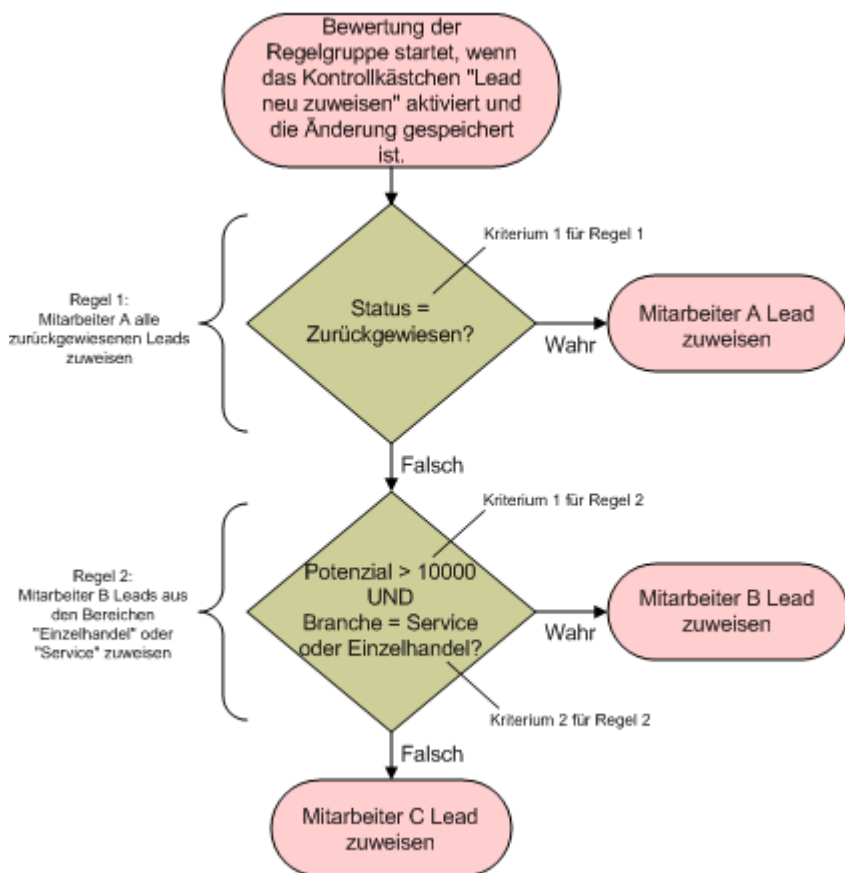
Bewertung der Regelgruppe startet, wenn das Kontrollkästchen "Lead neu zuweisen" aktiviert und die Änderung gespeichert ist.

Kriterium 1 für Regel 1

Regel 1: Mitarbeiter A alle zurückgewiesenen Leads zuweisen

Status = Zurückgewiesen?

Wahr

Mitarbeiter A Lead zuweisen

Falsch

Kriterium 1 für Regel 2

Regel 2: Mitarbeiter B Leads aus den Bereichen "Einzelhandel" oder "Service" zuweisen

Potenzial > 10000 UND Branche = Service oder Einzelhandel?

Wahr

Mitarbeiter B Lead zuweisen

Kriterium 2 für Regel 2

Falsch

Mitarbeiter C Lead zuweisen